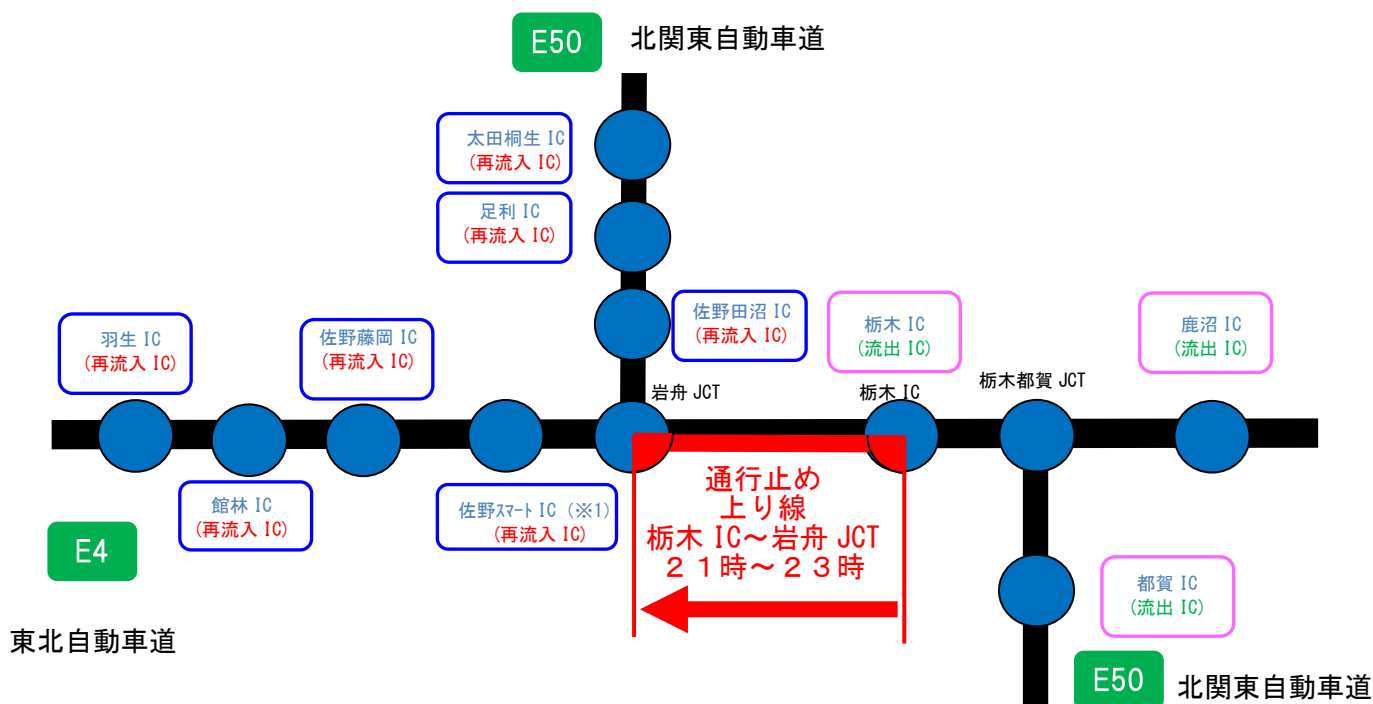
E50 北関東自動車道

太田桐生 IC
(再流入 IC)

足利 IC
(再流入 IC)

佐野田沼 IC
(再流入 IC)

栃木 IC
(流出 IC)

鹿沼 IC
(流出 IC)

羽生 IC
(再流入 IC)

佐野藤岡 IC
(再流入 IC)

岩舟 JCT

栃木 IC

栃木都賀 JCT

館林 IC
(再流入 IC)

佐野スマート IC (※1)
(再流入 IC)

通行止め
上り線
栃木 IC～岩舟 JCT
２１時～２３時

E4

東北自動車道

都賀 IC
(流出 IC)

E50 北関東自動車道